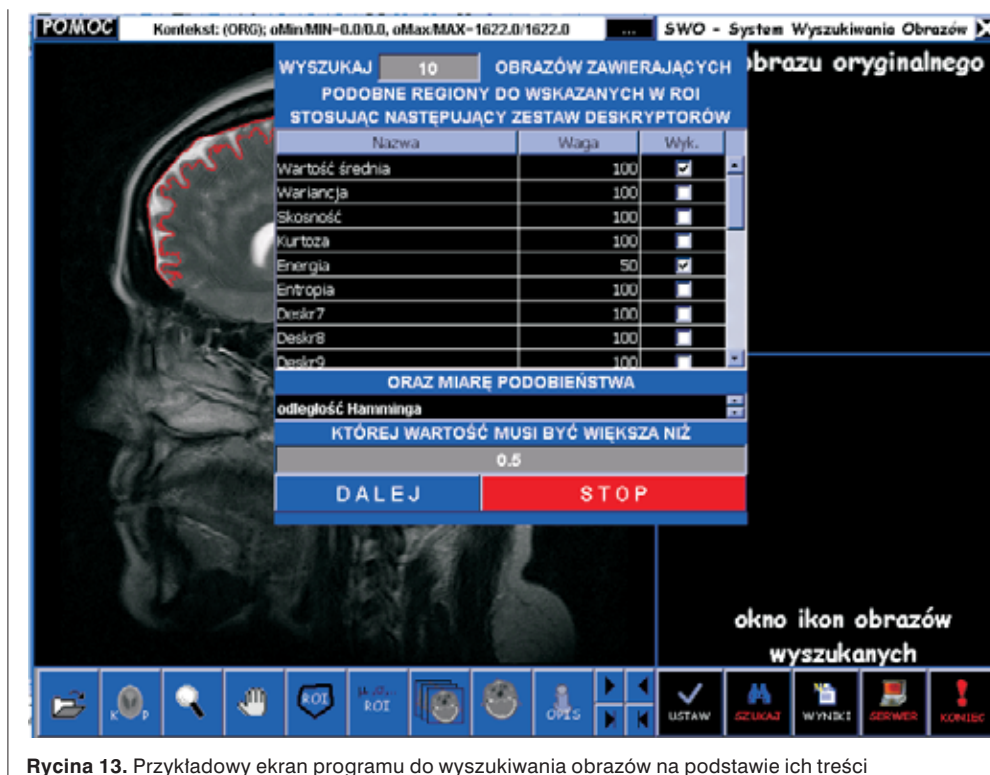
POMOC Kontekst: (ORG); oMin/MIN=0.0/0.0, oMax/MAX=1622.0/1622.0 ... SWO - System Wyszukiwania Obrazów

WYSZUKAJ 10 OBRAZÓW ZAWIERAJĄCYCH
PODOBNE REGIONY DO WSKAZANYCH W ROI
STOSUJĄC NASTĘPUJĄCY ZESTAW DESKRYPTORÓW

| Nazwa | Waga | Wyk. |
|---|---|---|
| Wartość średnia | 100 | ☑ |
| Wariancja | 100 | ☐ |
| Skosność | 100 | ☐ |
| Kurtoza | 100 | ☐ |
| Energia | 50 | ☑ |
| Entropia | 100 | ☐ |
| Deskr7 | 100 | ☐ |
| Deskr8 | 100 | ☐ |
| Deskr9 | 100 | ☐ |

ORAZ MIARĘ PODOBIEŃSTWA
odległość Hamminga
KTÓREJ WARTOŚĆ MUSI BYĆ WIĘKSZA NIŻ
0.5
DALEJ STOP

obrazu oryginalnego

okno ikon obrazów wyszukanych

ROI ROI OPIS USTAW SZUKAJ WYNIKI SERWER KONIEC

Rycina 13. Przykładowy ekran programu do wyszukiwania obrazów na podstawie ich treści